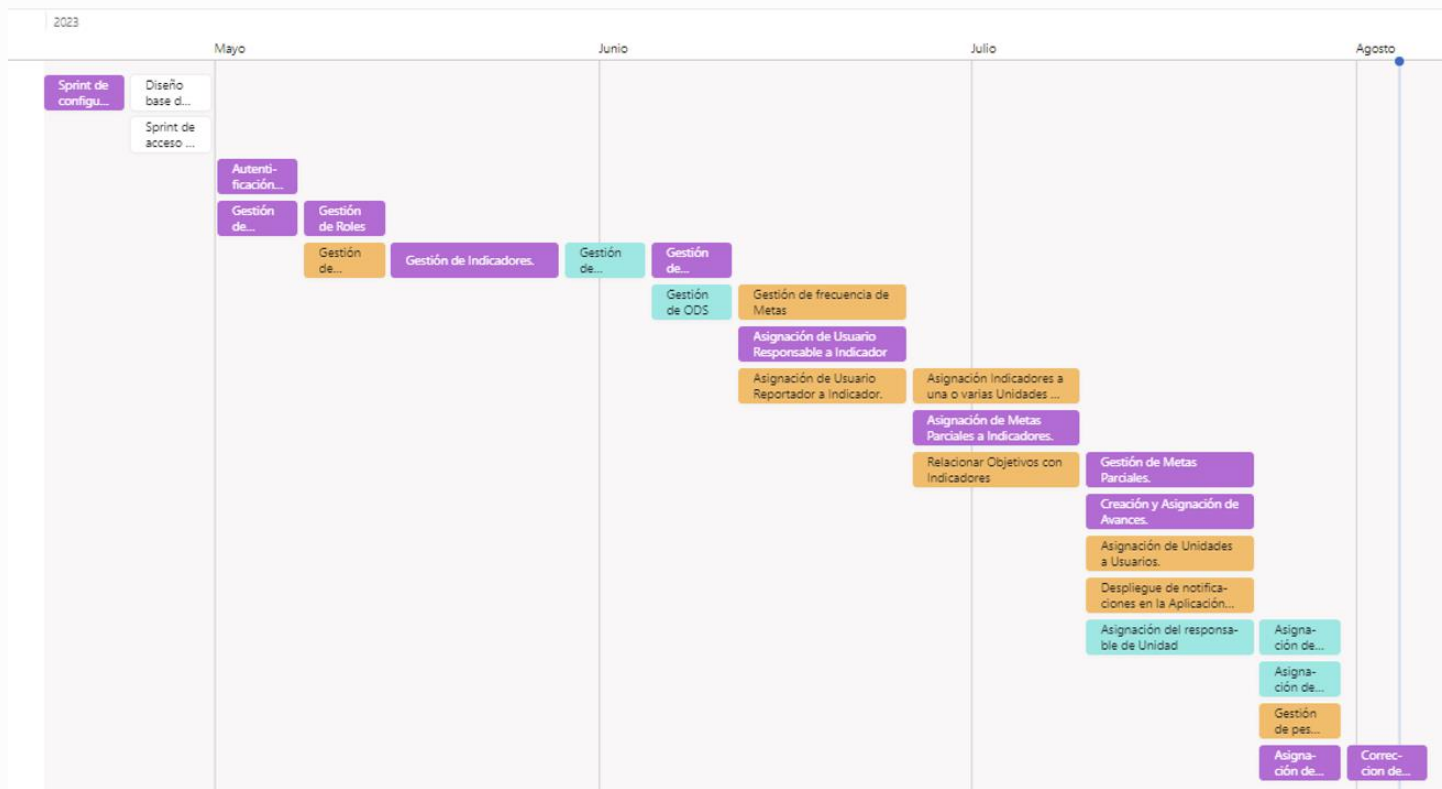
2023

Mayo

Junio

Julio

Agosto

Sprint de configu...

Diseño base d...

Sprint de acceso ...

Autentificación...

Gestión de...

Gestión de Roles

Gestión de...

Gestión de Indicadores.

Gestión de...

Gestión de...

Gestión de ODS

Gestión de frecuencia de Metas

Asignación de Usuario Responsable a Indicador

Asignación de Usuario Reportador a Indicador.

Asignación Indicadores a una o varias Unidades ...

Asignación de Metas Parciales a Indicadores.

Relacionar Objetivos con Indicadores

Gestión de Metas Parciales.

Creación y Asignación de Avances.

Asignación de Unidades a Usuarios.

Despliegue de notificaciones en la Aplicación...

Asignación del responsable de Unidad

Asignación de...

Asignación de...

Gestión de pes...

Asignación de...

Correccion de...